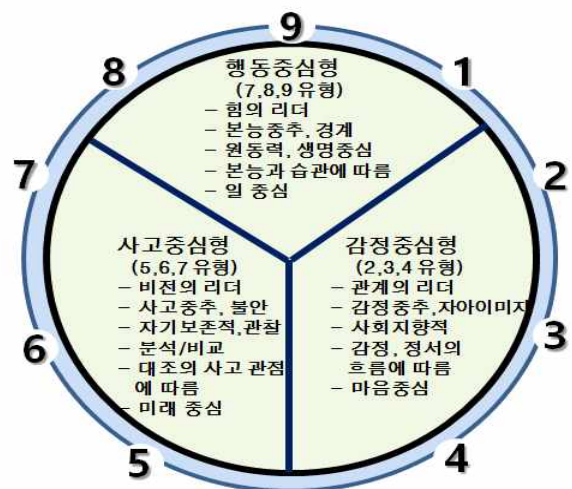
9
8
1
행동중심형
(7,8,9 유형)
– 힘의 리더
– 본능중추, 경계
– 원동력, 생명중심
– 본능과 습관에 따름
– 일 중심

7
2

사고중심형
(5,6,7 유형)
– 비전의 리더
– 사고중추, 불안
– 자기보존적,관찰
– 분석/비교
– 대조의 사고 관점에 따름
– 미래 중심

감정중심형
(2,3,4 유형)
– 관계의 리더
– 감정중추,자아이미지
– 사회지향적
– 감정, 정서의 흐름에 따름
– 마음중심

6
3
5
4